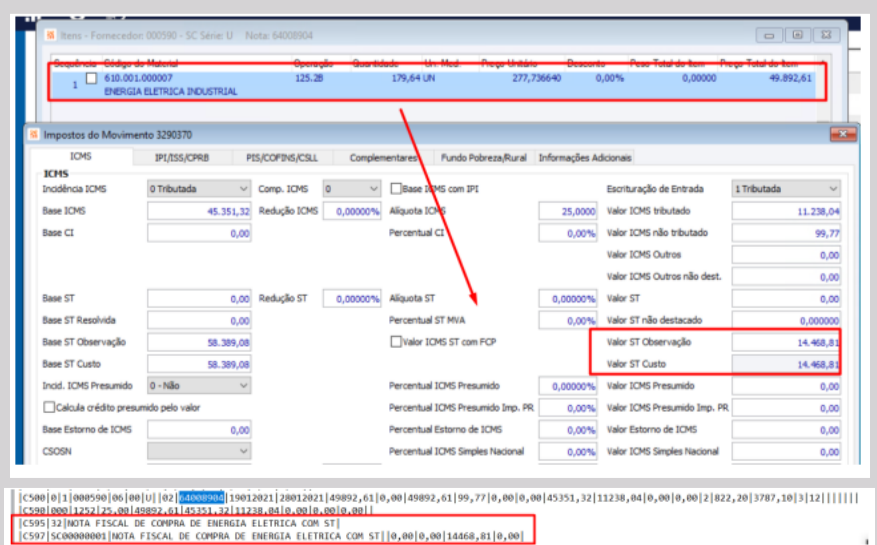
Itens - Fornecedor: 000590 - SC Série: U Nota: 64008904

| Sequência | Código do Material | Operação | Quantidade | Un. Med. | Preço Unitário | Desconto | Peso Total do Item | Preço Total do Item |
|---|---|---|---|---|---|---|---|---|
| 1 | 610.001.000007 ENERGIA ELETRICA INDUSTRIAL | 125.2B | 179,64 | UN | 277,736640 | 0,00% | 0,00000 | 49.892,61 |

Impostos do Movimento 3290370

ICMS | IPI/ISS/CPRB | PIS/COFINS/CSLL | Complementares | Fundo Pobreza/Rural | Informações Adicionais

ICMS

Incidência ICMS 0 Tributada
Comp. ICMS 0
Base ICMS com IPI
Escrituração de Entrada 1 Tributada
Base ICMS 45.351,32
Redução ICMS 0,00000%
Alíquota ICMS 25,0000
Valor ICMS tributado 11.238,04
Base CI 0,00
Percentual CI 0,00%
Valor ICMS não tributado 99,77
Valor ICMS Outros 0,00
Valor ICMS Outros não dest. 0,00
Base ST 0,00
Redução ST 0,00000%
Alíquota ST 0,00000%
Valor ST 0,00
Base ST Resolvida 0,00
Percentual ST MVA 0,00%
Valor ST não destacado 0,000000
Base ST Observação 58.389,08
Valor ICMS ST com FCP
Valor ST Observação 14.468,81
Base ST Custo 58.389,08
Valor ST Custo 14.468,81
Incid. ICMS Presumido 0 - Não
Percentual ICMS Presumido 0,00000%
Valor ICMS Presumido 0,00
Calcula crédito presumido pelo valor
Percentual ICMS Presumido Imp. PR 0,00%
Valor ICMS Presumido Imp. PR 0,00
Base Estorno de ICMS 0,00
Percentual Estorno de ICMS 0,00%
Valor Estorno de ICMS 0,00
CSOSN
Percentual ICMS Simples Nacional 0,00%
Valor ICMS Simples Nacional 0,00

|C500|0|1|000590|06|00|U|02|64008904|19012021|28012021|49892,61|0,00|49892,61|99,77|0,00|0,00|45351,32|11238,04|0,00|0,00|2|822,20|3787,10|3|12||||||
|C590|000|1252|25,00|49892,61|45351,32|11238,04|0,00|0,00|0,00||
|C595|32|NOTA FISCAL DE COMPRA DE ENERGIA ELETRICA COM ST|
|C597|SC00000001|NOTA FISCAL DE COMPRA DE ENERGIA ELETRICA COM ST||0,00|0,00|14468,81|0,00|